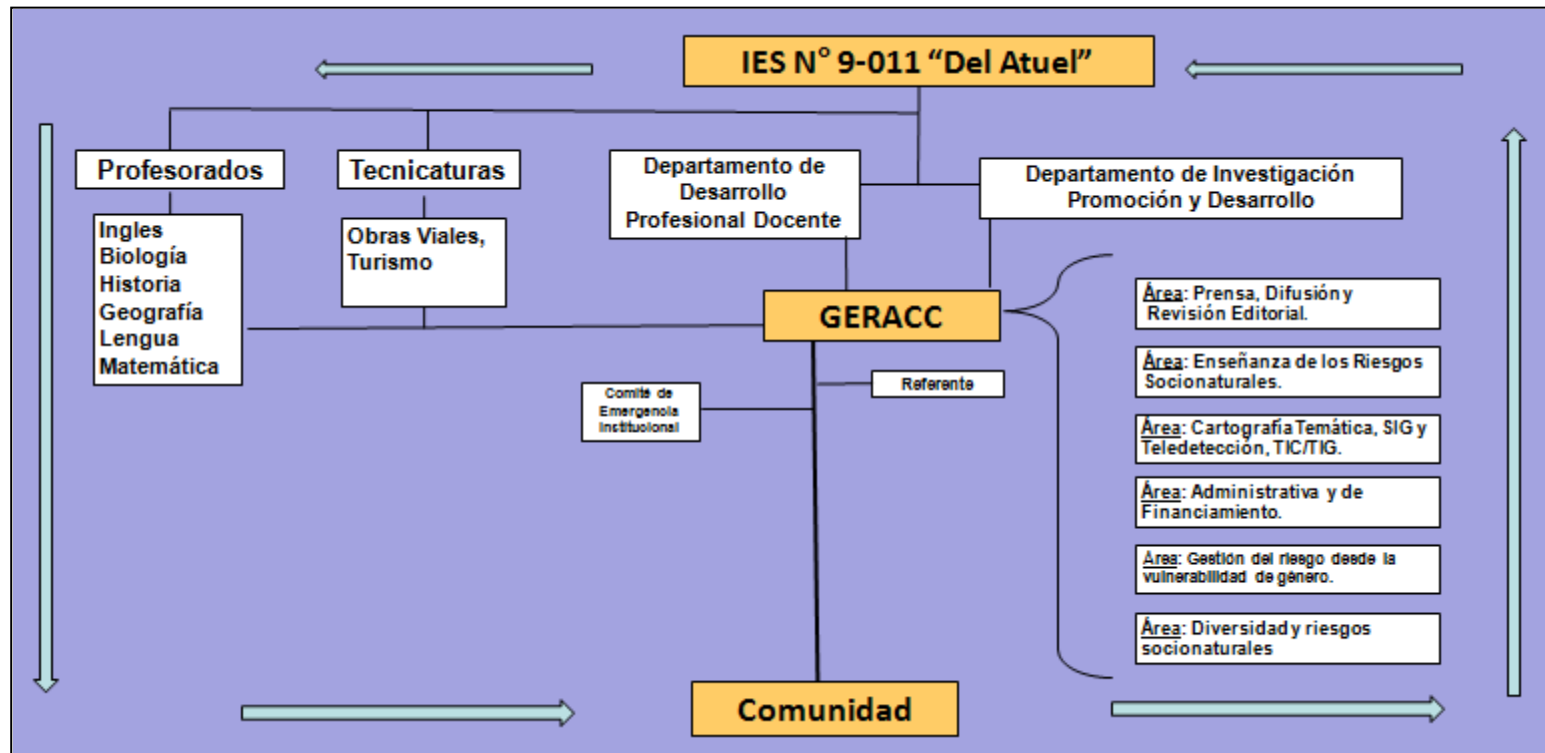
IES N° 9-011 "Del Atuel"

Profesorados

Ingles
Biología
Historia
Geografía
Lengua
Matemática

Tecnicaturas

Obras Viales, Turismo

Departamento de Desarrollo Profesional Docente

Departamento de Investigación Promoción y Desarrollo

GERACC

Comité de Emergencia Institucional

Referente

Área: Prensa, Difusión y Revisión Editorial.

Área: Enseñanza de los Riesgos Socionaturales.

Área: Cartografía Temática, SIG y Teledetección, TIC/TIG.

Área: Administrativa y de Financiamiento.

Área: Gestión del riesgo desde la vulnerabilidad de género.

Área: Diversidad y riesgos socionaturales

Comunidad